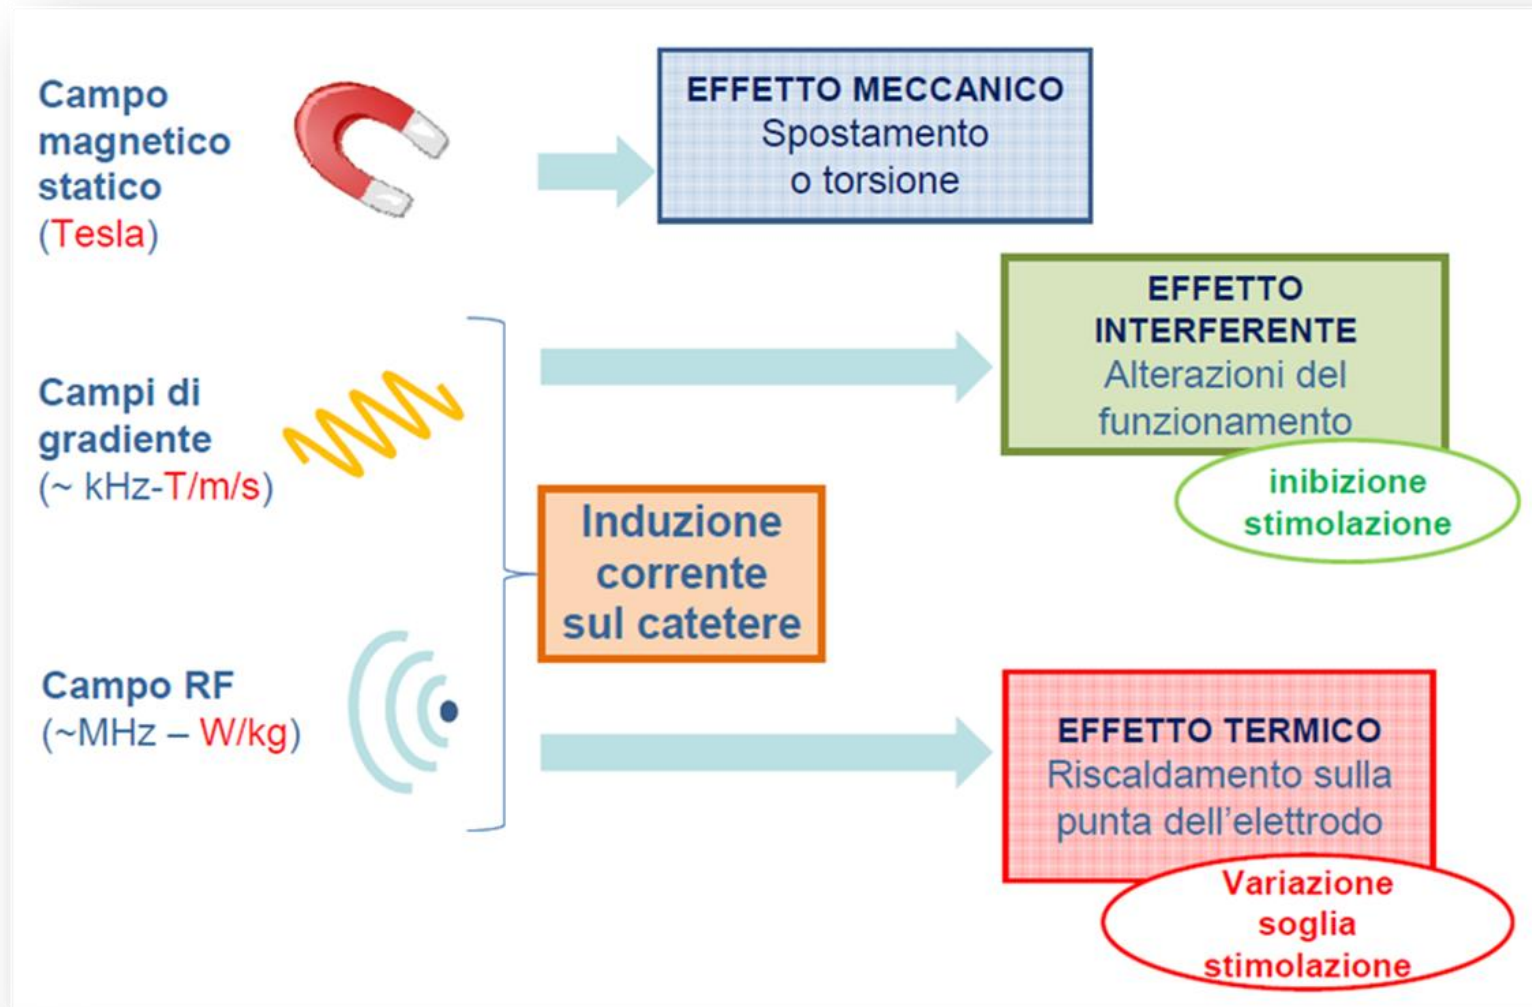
Campo magnetico statico (Tesla)

EFFETTO MECCANICO
Spostamento o torsione

EFFETTO INTERFERENTE
Alterazioni del funzionamento

inibizione stimolazione

Campi di gradiente (~ kHz-T/m/s)

Induzione corrente sul catetere

Campo RF (~MHz – W/kg)

EFFETTO TERMICO
Riscaldamento sulla punta dell'elettrodo

Variazione soglia stimolazione